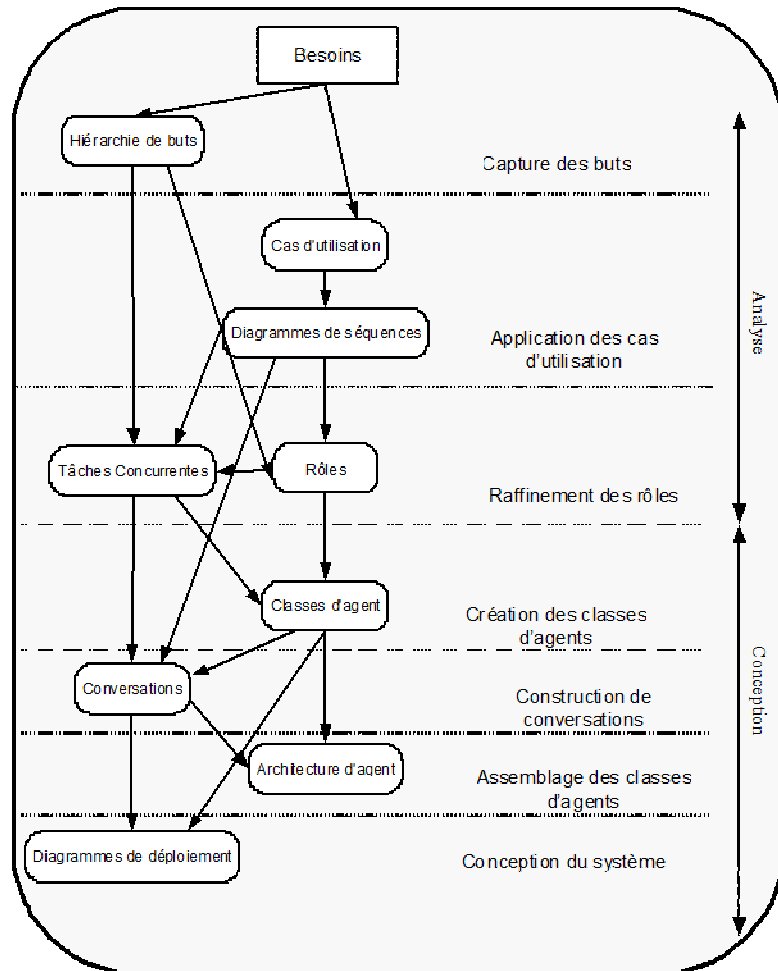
Besoins

Hiérarchie de buts

Capture des buts

Cas d'utilisation

Diagrammes de séquences

Application des cas d'utilisation

Tâches Concurrentes

Rôles

Raffinement des rôles

Classes d'agent

Création des classes d'agents

Conversations

Construction de conversations

Architecture d'agent

Assemblage des classes d'agents

Diagrammes de déploiement

Conception du système

Analyse

Conception